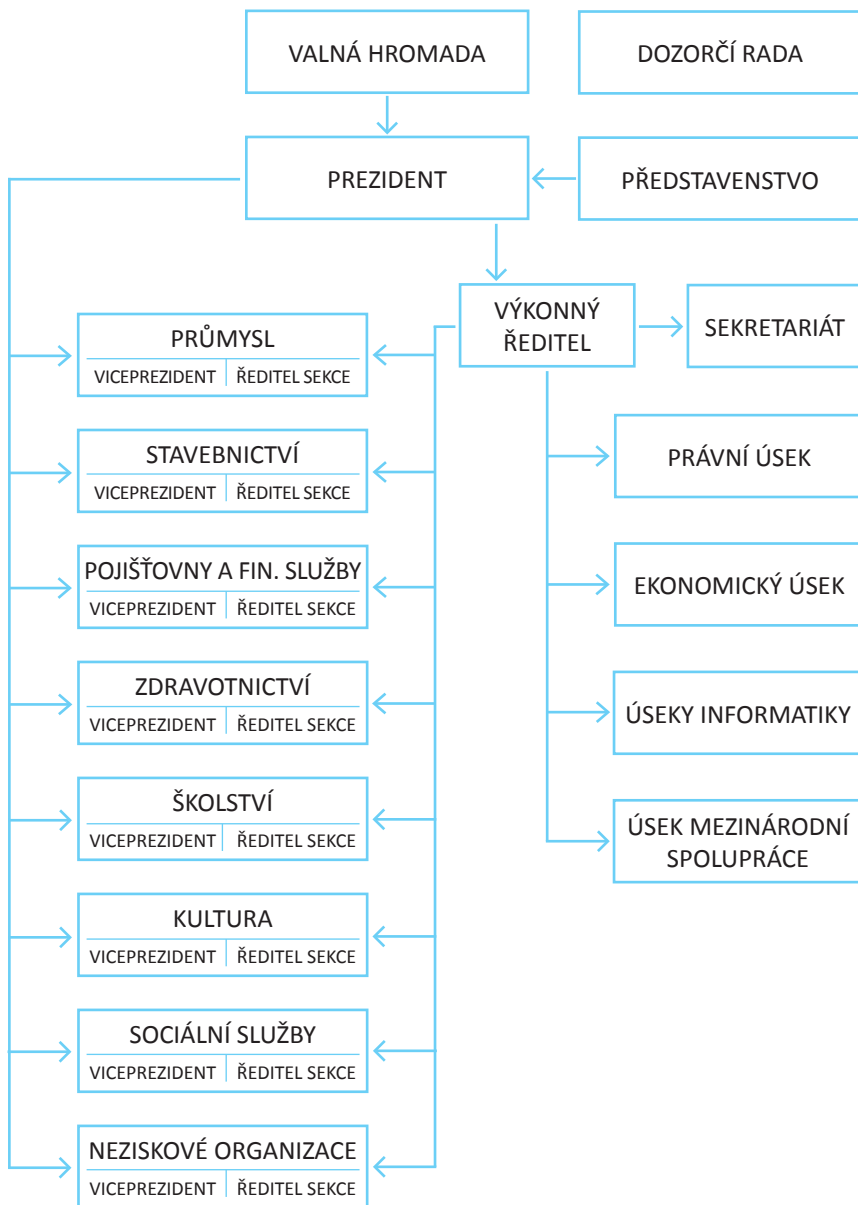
VALNÁ HROMADA

DOZORČÍ RADA

PREZIDENT

PŘEDSTAVENSTVO

VÝKONNÝ ŘEDITEL

SEKRETARIÁT

PRŮMYSL
| VICEPREZIDENT | ŘEDITEL SEKCE |
|---|---|

STAVEBNICTVÍ
| VICEPREZIDENT | ŘEDITEL SEKCE |
|---|---|

POJIŠŤOVNY A FIN. SLUŽBY
| VICEPREZIDENT | ŘEDITEL SEKCE |
|---|---|

ZDRAVOTNICTVÍ
| VICEPREZIDENT | ŘEDITEL SEKCE |
|---|---|

ŠKOLSTVÍ
| VICEPREZIDENT | ŘEDITEL SEKCE |
|---|---|

KULTURA
| VICEPREZIDENT | ŘEDITEL SEKCE |
|---|---|

SOCIÁLNÍ SLUŽBY
| VICEPREZIDENT | ŘEDITEL SEKCE |
|---|---|

NEZISKOVÉ ORGANIZACE
| VICEPREZIDENT | ŘEDITEL SEKCE |
|---|---|

PRÁVNÍ ÚSEK

EKONOMICKÝ ÚSEK

ÚSEKY INFORMATIKY

ÚSEK MEZINÁRODNÍ SPOLUPRÁCE